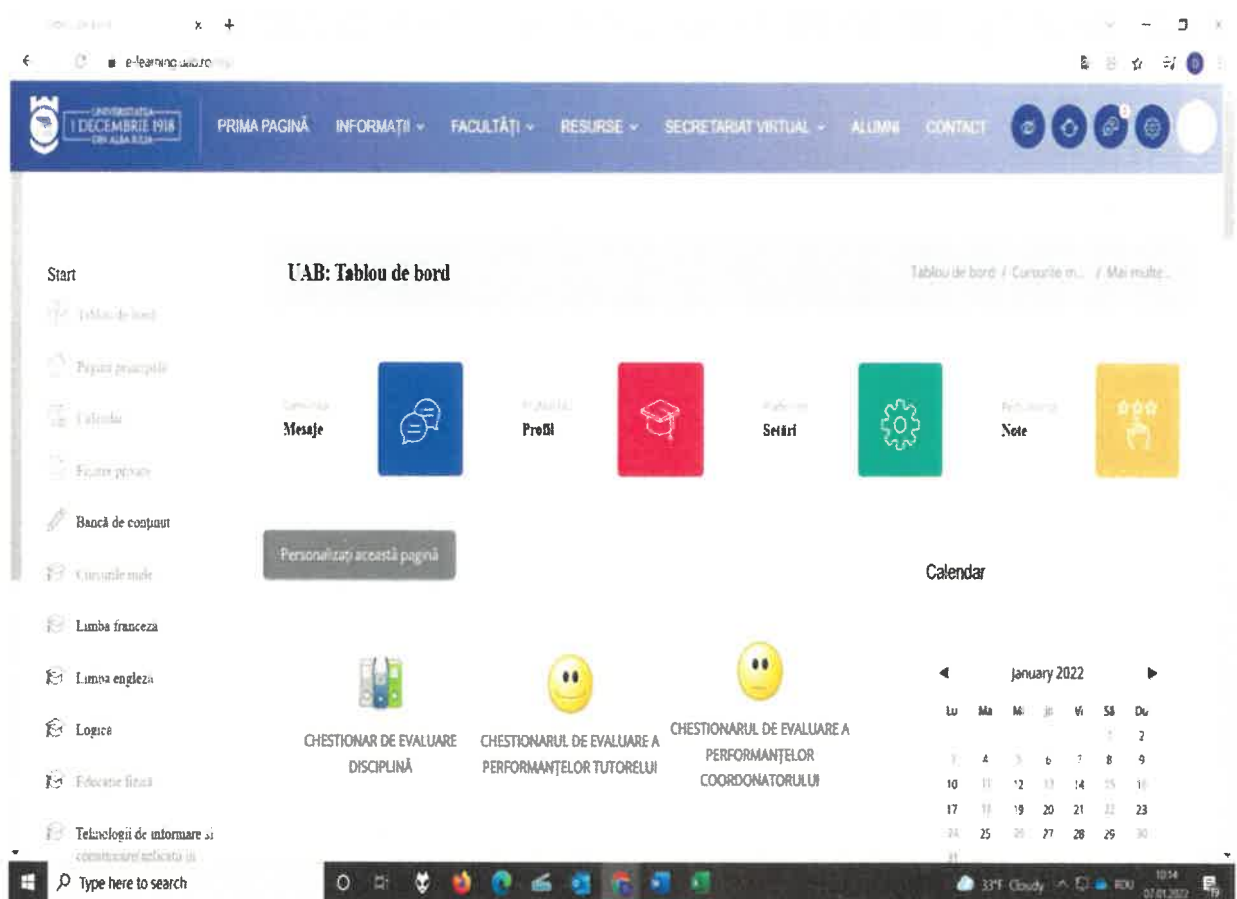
e-learning.uab.ro

UNIVERSITATEA 1 DECEMBRIE 1918 DIN ALBA IULIA

PRIMA PAGINĂ INFORMAȚII FACULTĂȚI RESURSE SECRETARIAT VIRTUAL ALUMNI CONTACT

Start

Tablou de bord

Pagina principală

Calendar

Fișiere private

Bancă de conținut

Cursurile mele

Limba franceza

Limba engleza

Logica

Educatie fizica

Tehnologii de informare si comunicare aplicata in

UAB: Tablou de bord

Tablou de bord / Cursurile m... / Mai multe...

Mesaje

Profil

Setări

Note

Personalizați această pagină

Calendar

January 2022

| Lu | Ma | Mi | Jo | Vi | Sâ | Du |
|---|---|---|---|---|---|---|
| | | | | | 1 | 2 |
| 3 | 4 | 5 | 6 | 7 | 8 | 9 |
| 10 | 11 | 12 | 13 | 14 | 15 | 16 |
| 17 | 18 | 19 | 20 | 21 | 22 | 23 |
| 24 | 25 | 26 | 27 | 28 | 29 | 30 |
| 31 | | | | | | |

CHESTIONAR DE EVALUARE DISCIPLINĂ

CHESTIONARUL DE EVALUARE A PERFORMANȚELOR TUTORELUI

CHESTIONARUL DE EVALUARE A PERFORMANȚELOR COORDONATORULUI

Type here to search

33°F Cloudy ROU 10:14 07.01.2022